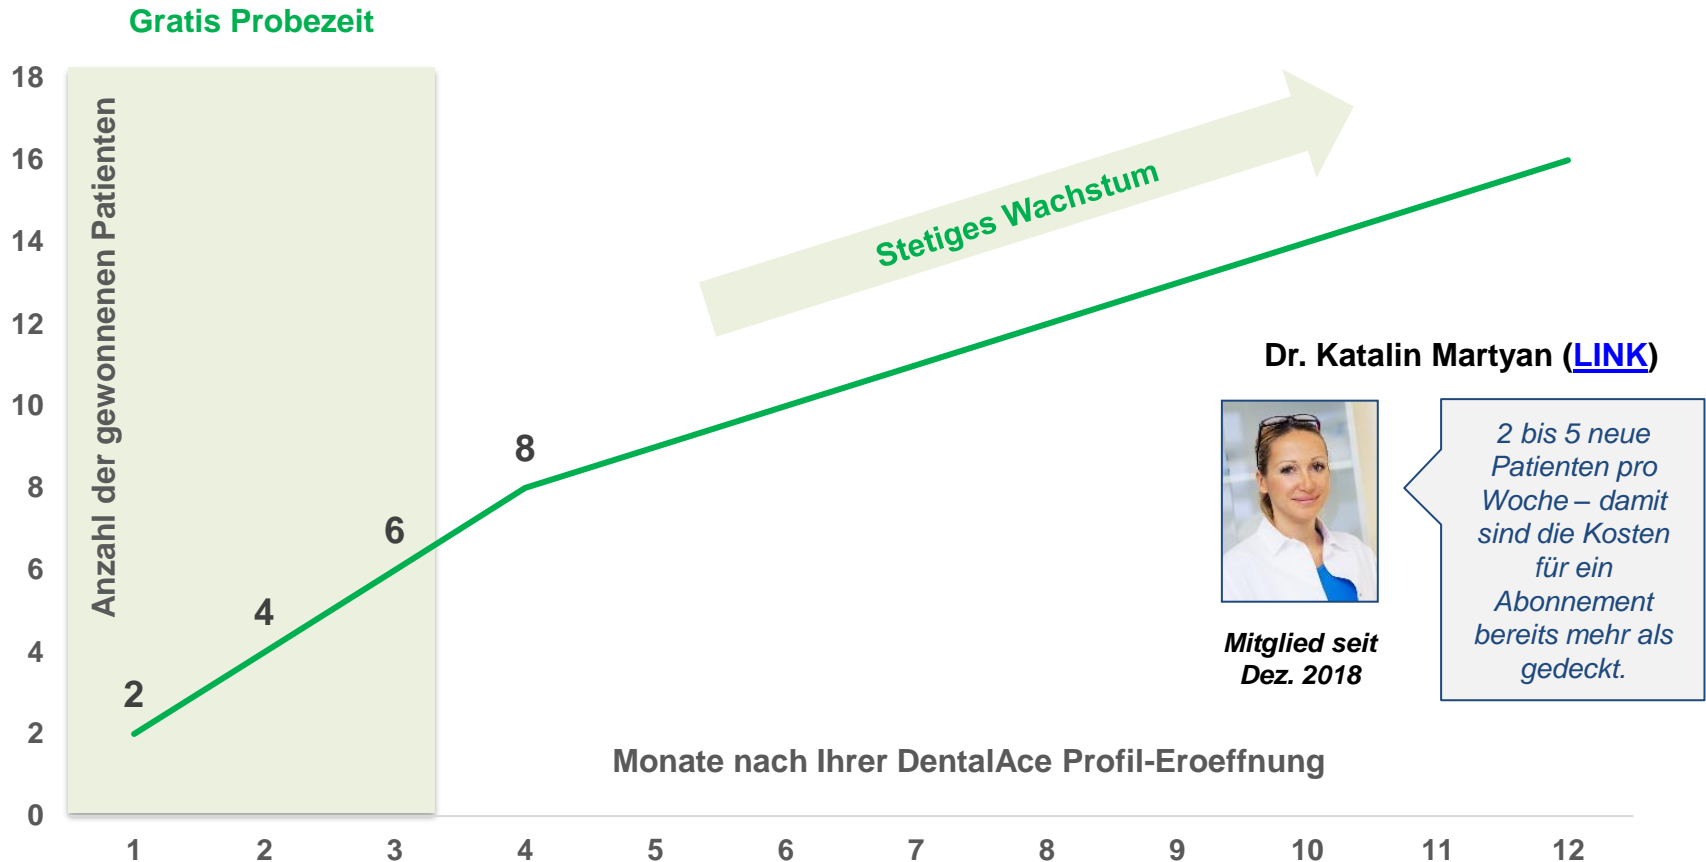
Gratis Probezeit

18
16
14
12
10
8
6
4
2
0

Anzahl der gewonnenen Patienten

Stetiges Wachstum

2
4
6
8

Dr. Katalin Martyan (LINK)

Mitglied seit Dez. 2018

2 bis 5 neue Patienten pro Woche – damit sind die Kosten für ein Abonnement bereits mehr als gedeckt.

Monate nach Ihrer DentalAce Profil-Eroeffnung

1 2 3 4 5 6 7 8 9 10 11 12